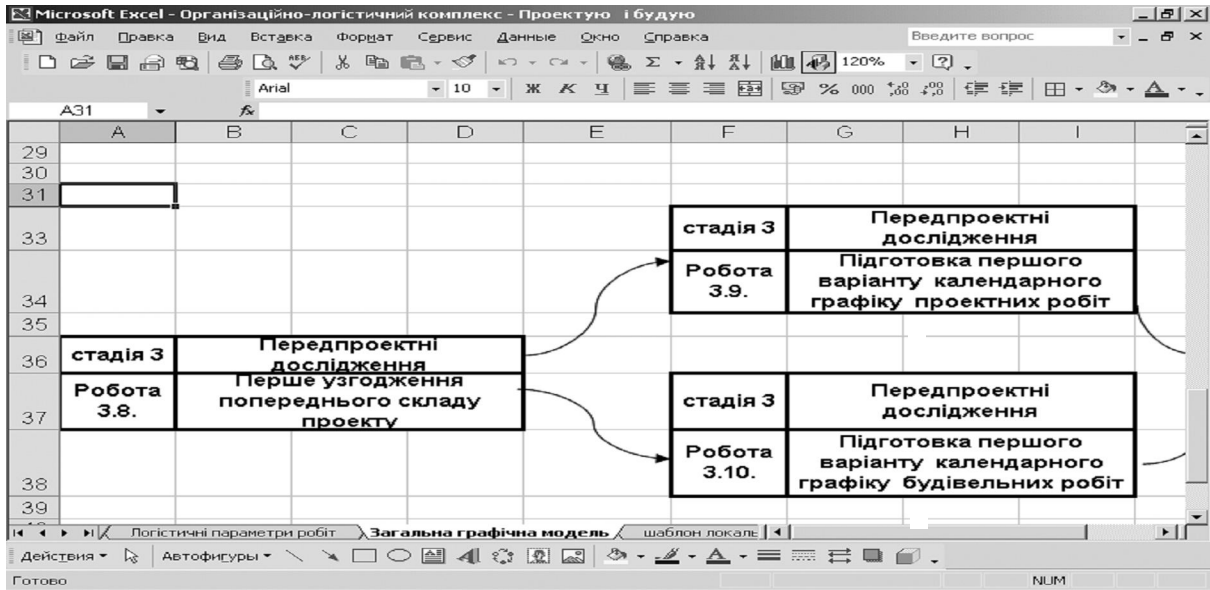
Microsoft Excel - Організаційно-логістичний комплекс - Проектую і будую

Файл Правка Вид Вставка Формат Сервис Данные Окно Справка Введите вопрос

120%

Arial 10 Ж К Ч % 000

A31 fx

| | A | B | C | D | E | F | G | H | I |
|---|---|---|---|---|---|---|---|---|---|
| 29 | | | | | | | | | |
| 30 | | | | | | | | | |
| 31 | | | | | | | | | |
| 33 | | | | | | стадія 3 | Передпроектні дослідження | | |
| 34 | | | | | | Робота 3.9. | Підготовка першого варіанту календарного графіку проектних робіт | | |
| 35 | | | | | | | | | |
| 36 | стадія 3 | Передпроектні дослідження | | | | | | | |
| 37 | Робота 3.8. | Перше узгодження попереднього складу проекту | | | | стадія 3 | Передпроектні дослідження | | |
| 38 | | | | | | Робота 3.10. | Підготовка першого варіанту календарного графіку будівельних робіт | | |
| 39 | | | | | | | | | |

Логістичні параметри робіт / Загальна графічна модель / шаблон локалі

Действия Автофигуры

Готово NUM